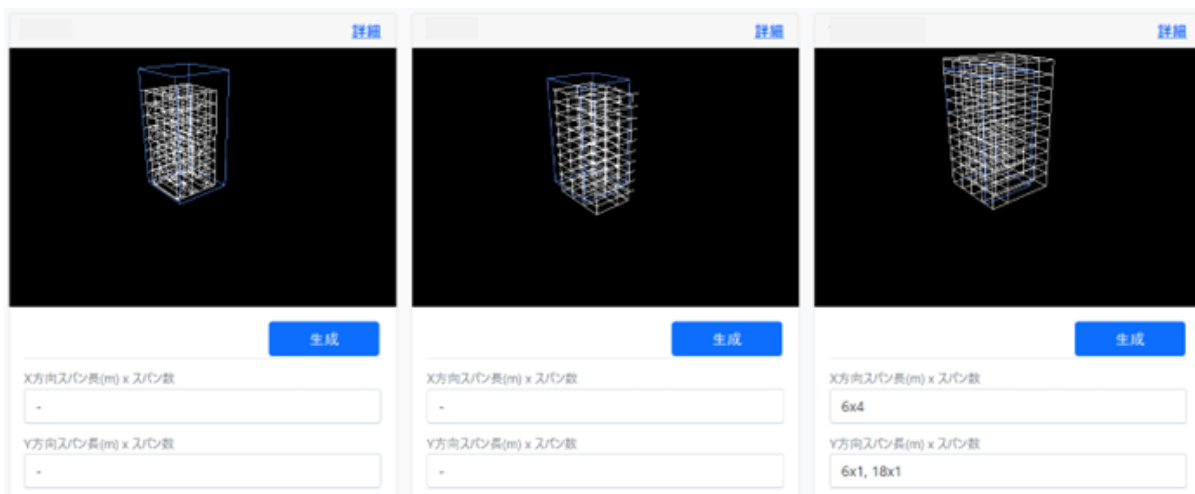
詳細

生成

X方向スパン長(m) x スパン数

-

Y方向スパン長(m) x スパン数

-

詳細

生成

X方向スパン長(m) x スパン数

-

Y方向スパン長(m) x スパン数

-

詳細

生成

X方向スパン長(m) x スパン数

6x4

Y方向スパン長(m) x スパン数

6x1, 18x1